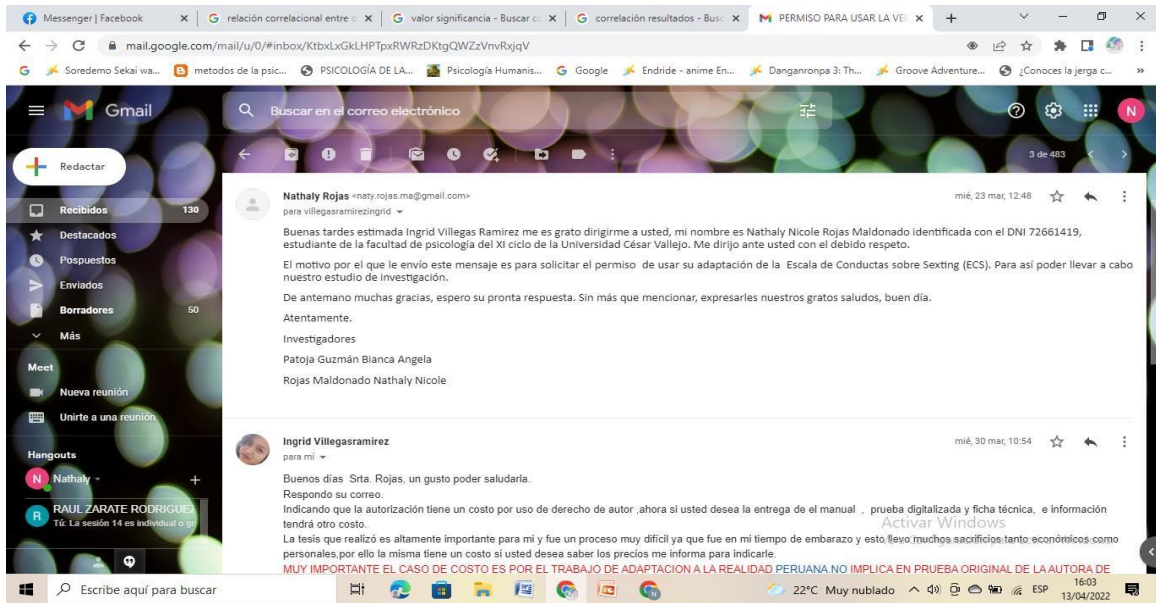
Messenger | Facebook | relación correlacional entre | valor significancia - Buscar co | correlación resultados - Busc | PERMISO PARA USAR LA VE

mail.google.com/mail/u/0/#inbox/KtbxLxGkLHPTpxRWRzDKtgQWZzVnvRxjqV

Soredemo Sekai wa... | metodos de la psic... | PSICOLOGÍA DE LA... | Psicología Humanis... | Google | Endride - anime En... | Danganronpa 3: Th... | Groove Adventure... | ¿Conoces la jerga c...

Gmail

Buscar en el correo electrónico

3 de 483

Redactar

Recibidos 130
Destacados
Pospuestos
Enviados
Borradores 50
Más

Meet
Nueva reunión
Unirte a una reunión

Hangouts
Nathaly
RAUL ZARATE RODRIGUEZ
Tú: La sesión 14 es individual o gr

Nathaly Rojas <naty.rojas.ma@gmail.com>
para villegasramirezingrid
mié, 23 mar, 12:48

Buenas tardes estimada Ingrid Villegas Ramirez me es grato dirigirme a usted, mi nombre es Nathaly Nicole Rojas Maldonado identificada con el DNI 72661419, estudiante de la facultad de psicología del XI ciclo de la Universidad César Vallejo. Me dirijo ante usted con el debido respeto.

El motivo por el que le envío este mensaje es para solicitar el permiso de usar su adaptación de la Escala de Conductas sobre Sexting (ECS). Para así poder llevar a cabo nuestro estudio de investigación.

De antemano muchas gracias, espero su pronta respuesta. Sin más que mencionar, expresarles nuestros gratos saludos, buen día.

Atentamente.

Investigadores

Patoja Guzmán Bianca Angela

Rojas Maldonado Nathaly Nicole

Ingrid Villegasramirez
para mí
mié, 30 mar, 10:54

Buenos días Srta. Rojas, un gusto poder saludarla.
Respondo su correo.
Indicando que la autorización tiene un costo por uso de derecho de autor ,ahora si usted desea la entrega de el manual , prueba digitalizada y ficha técnica, e información tendrá otro costo.
La tesis que realizó es altamente importante para mi y fue un proceso muy difícil ya que fue en mi tiempo de embarazo y esto llevo muchos sacrificios tanto económicos como personales,por ello la misma tiene un costo si usted desea saber los precios me informa para indicarle.
MUY IMPORTANTE EL CASO DE COSTO ES POR EL TRABAJO DE ADAPTACION A LA REALIDAD PERUANA NO IMPLICA EN PRUEBA ORIGINAL DE LA AUTORA DE

Activar Windows

Escribe aquí para buscar

22°C Muy nublado ESP 16:03 13/04/2022